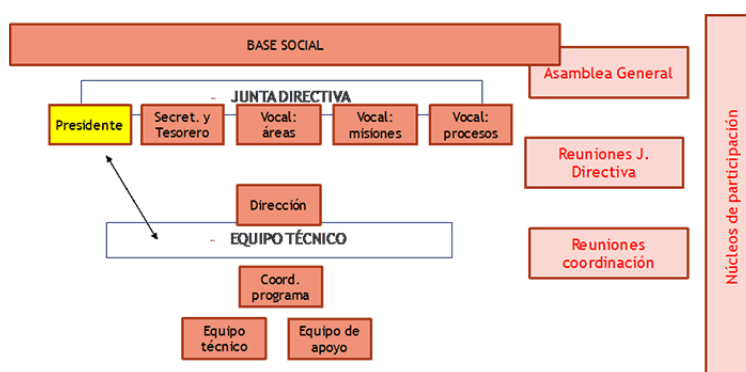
BASE SOCIAL

JUNTA DIRECTIVA

Presidente

Secret. y Tesorero

Vocal: áreas

Vocal: misiones

Vocal: procesos

Dirección

EQUIPO TÉCNICO

Coord. programa

Equipo técnico

Equipo de apoyo

Asamblea General

Reuniones J. Directiva

Reuniones coordinación

Núcleos de participación